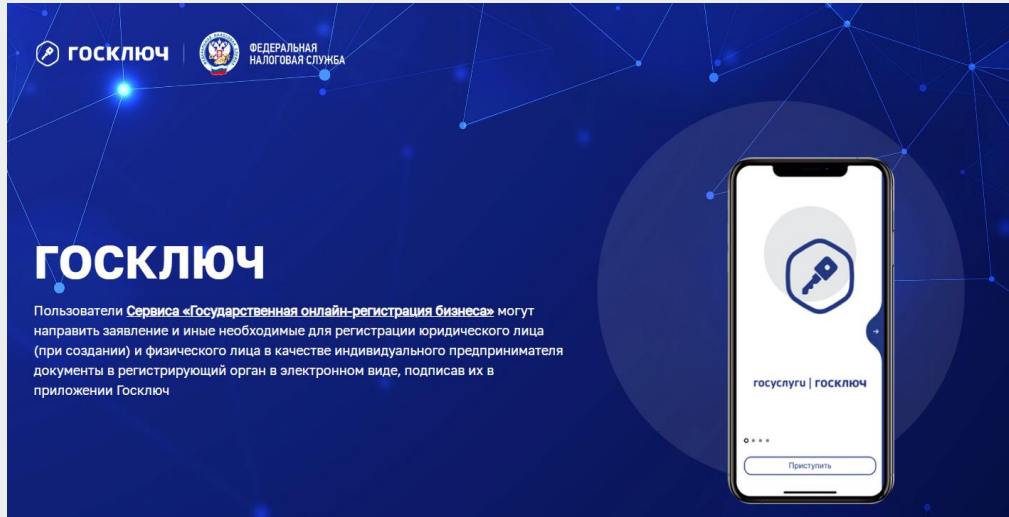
ГОСКЛЮЧ | ФЕДЕРАЛЬНАЯ НАЛОГОВАЯ СЛУЖБА

ГОСКЛЮЧ

Пользователи Сервиса «Государственная онлайн-регистрация бизнеса» могут направить заявление и иные необходимые для регистрации юридического лица (при создании) и физического лица в качестве индивидуального предпринимателя документы в регистрирующий орган в электронном виде, подписав их в приложении Госключ

госуслуги | ГОСКЛЮЧ

Приступить